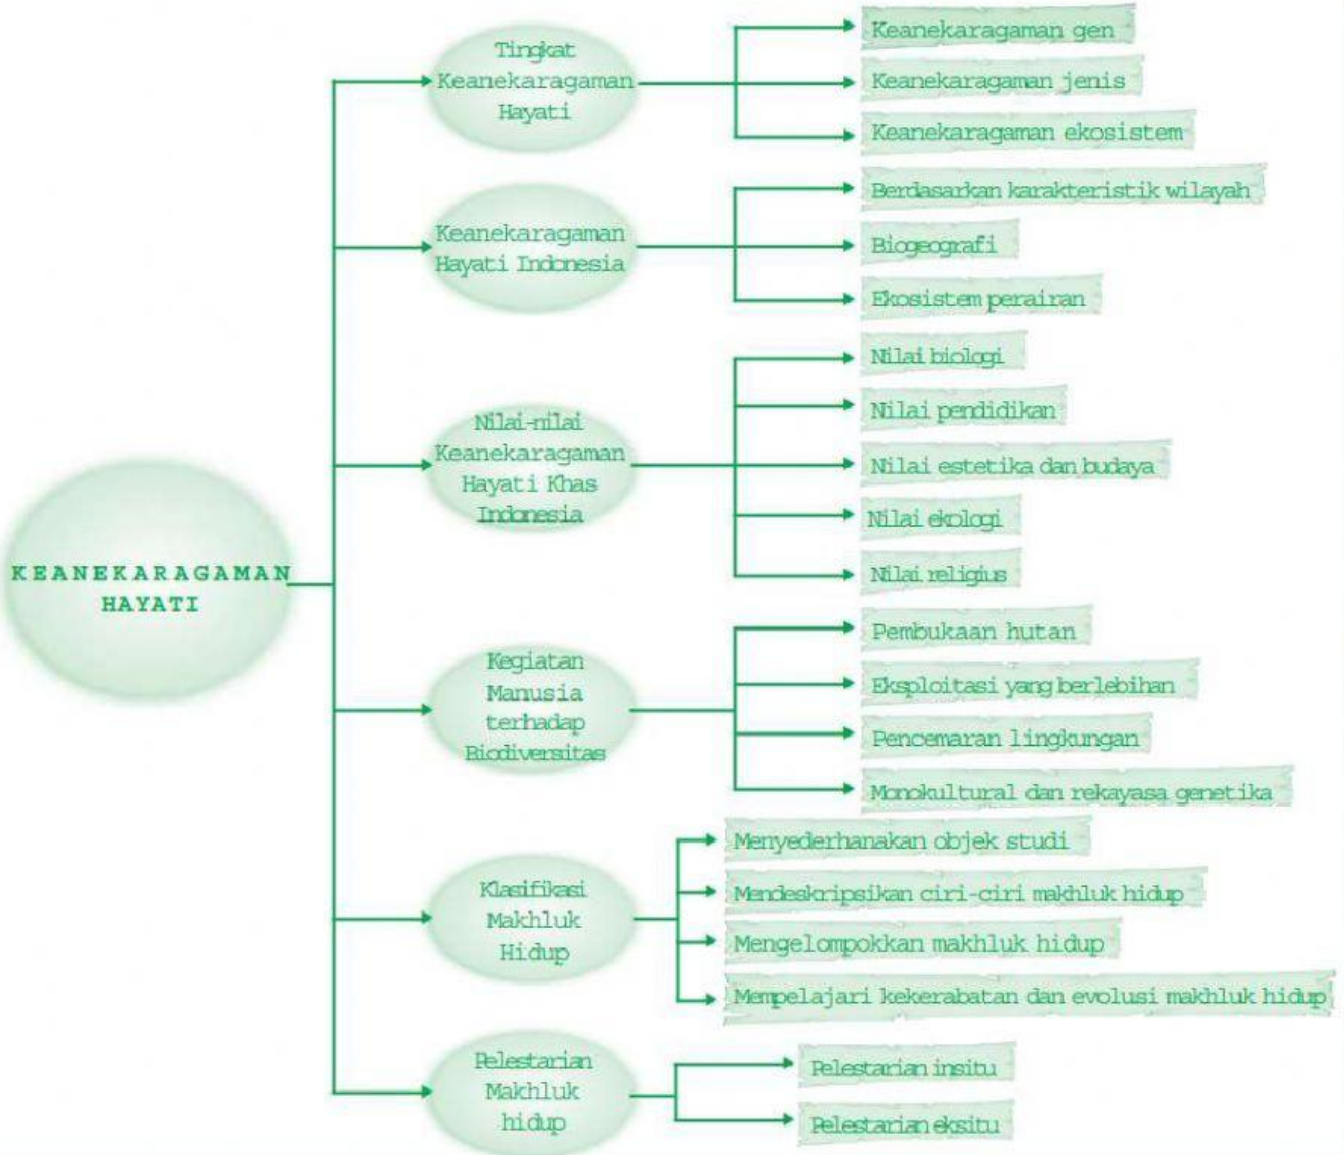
KEANEKARAGAMAN HAYATI

Tingkat Keanekaragaman Hayati

Keanekaragaman gen

Keanekaragaman jenis

Keanekaragaman ekosistem

Keanekaragaman Hayati Indonesia

Berdasarkan karakteristik wilayah

Biogeografi

Ekosistem perairan

Nilai-nilai Keanekaragaman Hayati Khas Indonesia

Nilai biologi

Nilai pendidikan

Nilai estetika dan budaya

Nilai ekologi

Nilai religius

Kegiatan Manusia terhadap Biodiversitas

Pembukaan hutan

Eksploitasi yang berlebihan

Pencemaran lingkungan

Monokultural dan rekayasa genetika

Klasifikasi Makhluk Hidup

Menyederhanakan objek studi

Mendeskripsikan ciri-ciri makhluk hidup

Mengelompokkan makhluk hidup

Mempelajari kekerabatan dan evolusi makhluk hidup

Pelestarian Makhluk hidup

Pelestarian insitu

Pelestarian eksitu